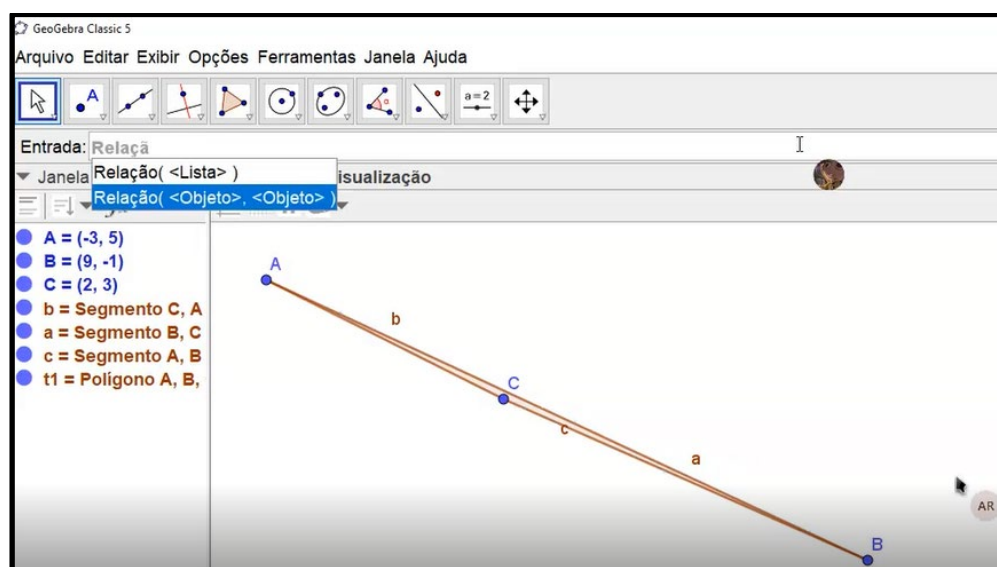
GeoGebra Classic 5

Arquivo Editar Exibir Opções Ferramentas Janela Ajuda

a=2

Entrada: Relaçã

Relação( <Lista> )
Relação( <Objeto>, <Objeto> )

Janela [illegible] isualização

A = (-3, 5)
B = (9, -1)
C = (2, 3)
b = Segmento C, A
a = Segmento B, C
c = Segmento A, B
t1 = Polígono A, B,

A
b
C
c
a
B

AR